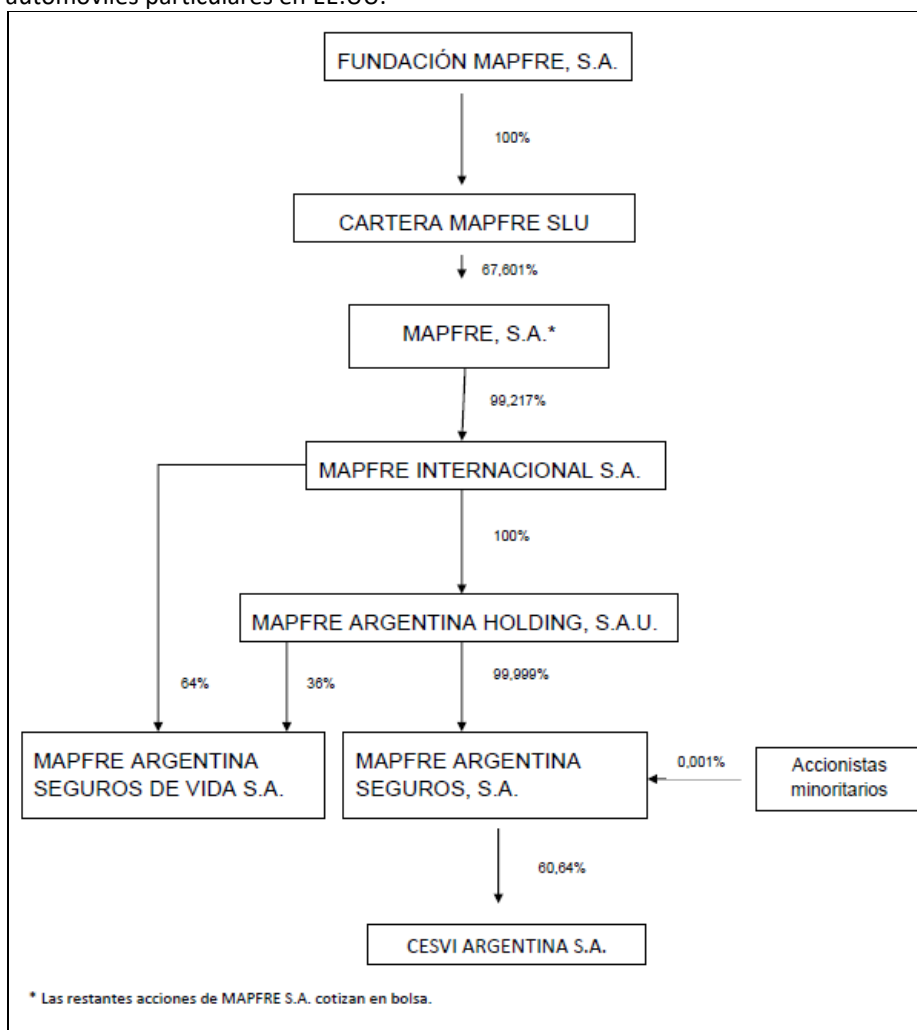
automóviles particulares en EE.UU.

FUNDACIÓN MAPFRE, S.A.

100%

CARTERA MAPFRE SLU

67,601%

MAPFRE, S.A.*

99,217%

MAPFRE INTERNACIONAL S.A.

100%

MAPFRE ARGENTINA HOLDING, S.A.U.

64%

36%

99,999%

MAPFRE ARGENTINA SEGUROS DE VIDA S.A.

MAPFRE ARGENTINA SEGUROS, S.A.

0,001%

Accionistas minoritarios

60,64%

CESVI ARGENTINA S.A.

* Las restantes acciones de MAPFRE S.A. cotizan en bolsa.